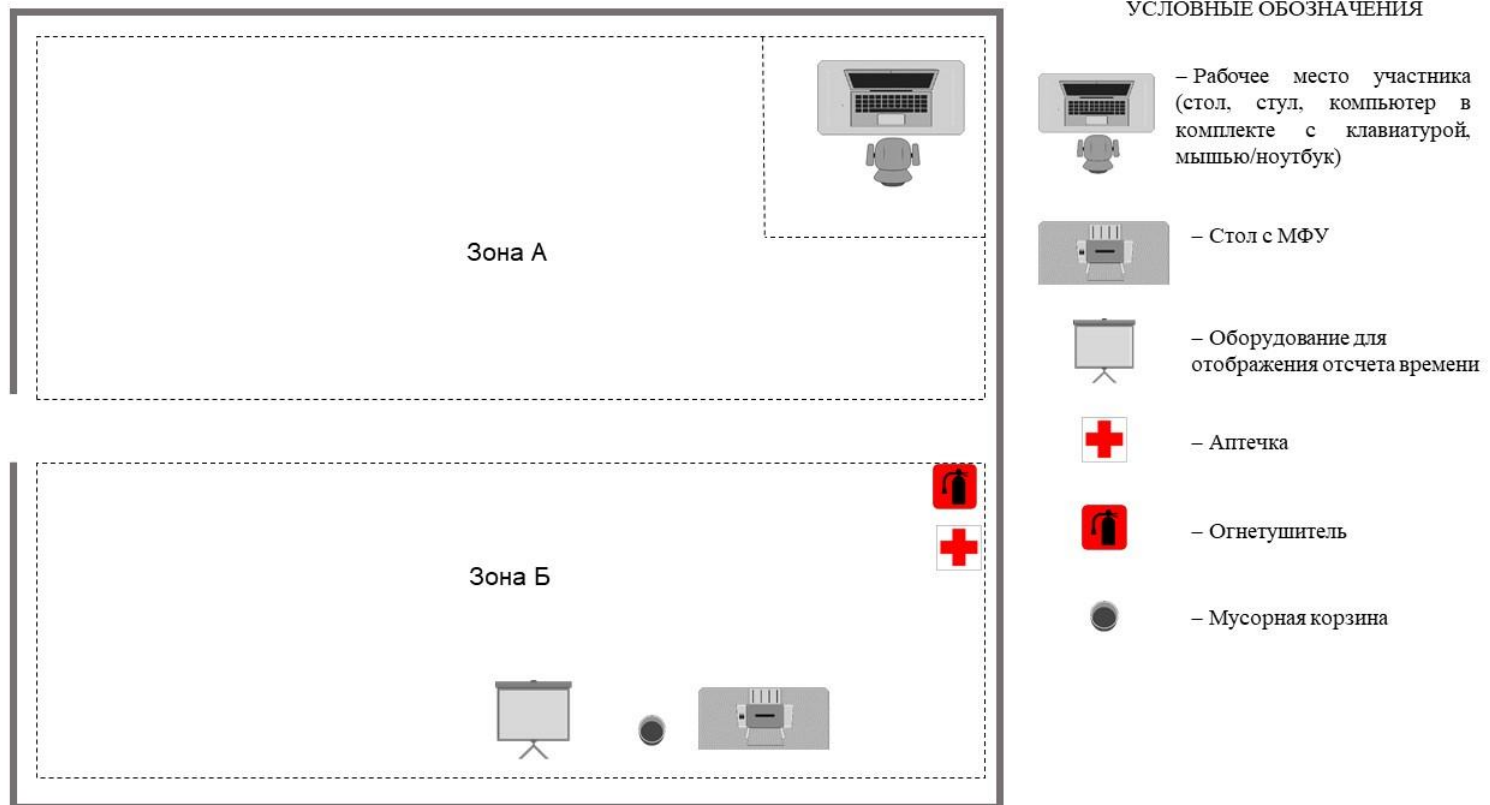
Зона А

Зона Б

УСЛОВНЫЕ ОБОЗНАЧЕНИЯ

– Рабочее место участника (стол, стул, компьютер в комплекте с клавиатурой, мышью/ноутбук)

– Стол с МФУ

– Оборудование для отображения отсчета времени

– Аптечка

– Огнетушитель

– Мусорная корзина